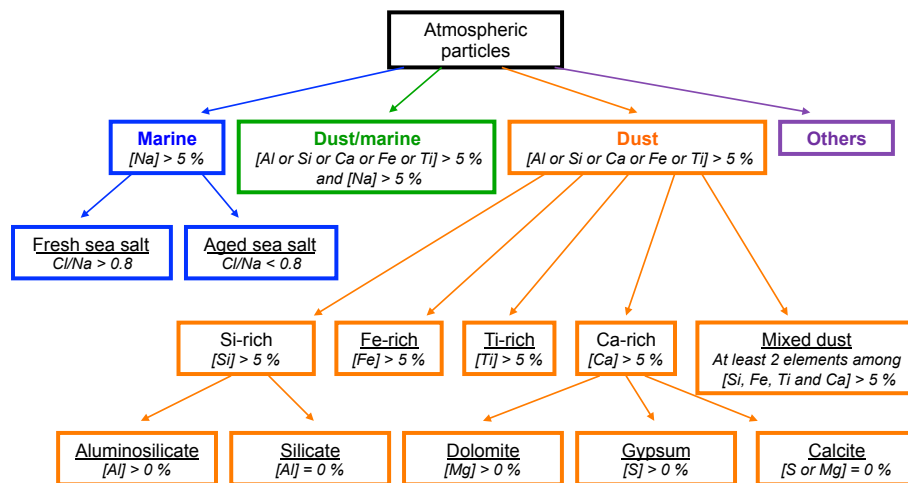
Atmospheric particles

Marine
[Na] > 5 %

Dust/marine
[Al or Si or Ca or Fe or Ti] > 5 % and [Na] > 5 %

Dust
[Al or Si or Ca or Fe or Ti] > 5 %

Others

Fresh sea salt
Cl/Na > 0.8

Aged sea salt
Cl/Na < 0.8

Si-rich
[Si] > 5 %

Fe-rich
[Fe] > 5 %

Ti-rich
[Ti] > 5 %

Ca-rich
[Ca] > 5 %

Mixed dust
At least 2 elements among [Si, Fe, Ti and Ca] > 5 %

Aluminosilicate
[Al] > 0 %

Silicate
[Al] = 0 %

Dolomite
[Mg] > 0 %

Gypsum
[S] > 0 %

Calcite
[S or Mg] = 0 %